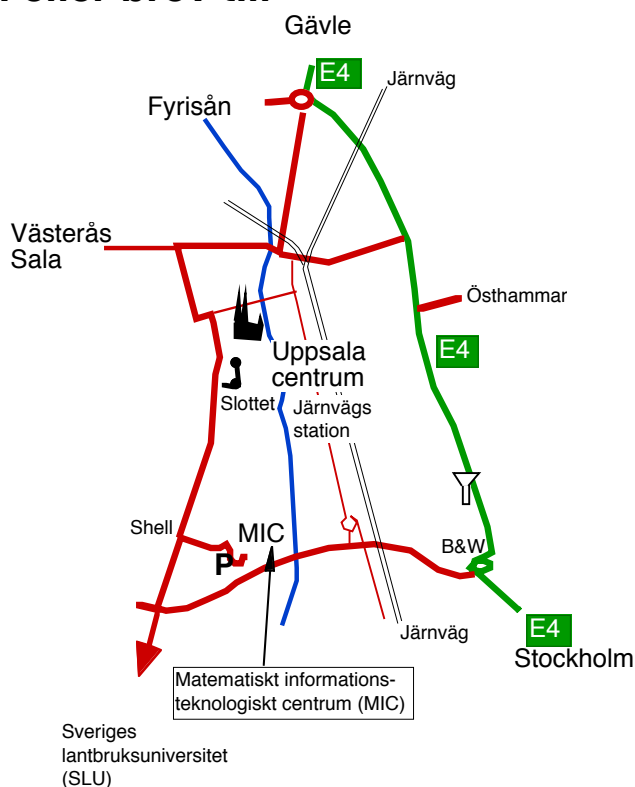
Gävle

E4

Järnväg

Fyrisån

Västerås
Sala

Östhammar

E4

Uppsala
centrum

Slottet

Järnvägs
station

Shell

MIC

P

B&W

Järnväg

E4
Stockholm

Matematiskt informationsteknologiskt centrum (MIC)

Sveriges
lantbruksuniversitet
(SLU)